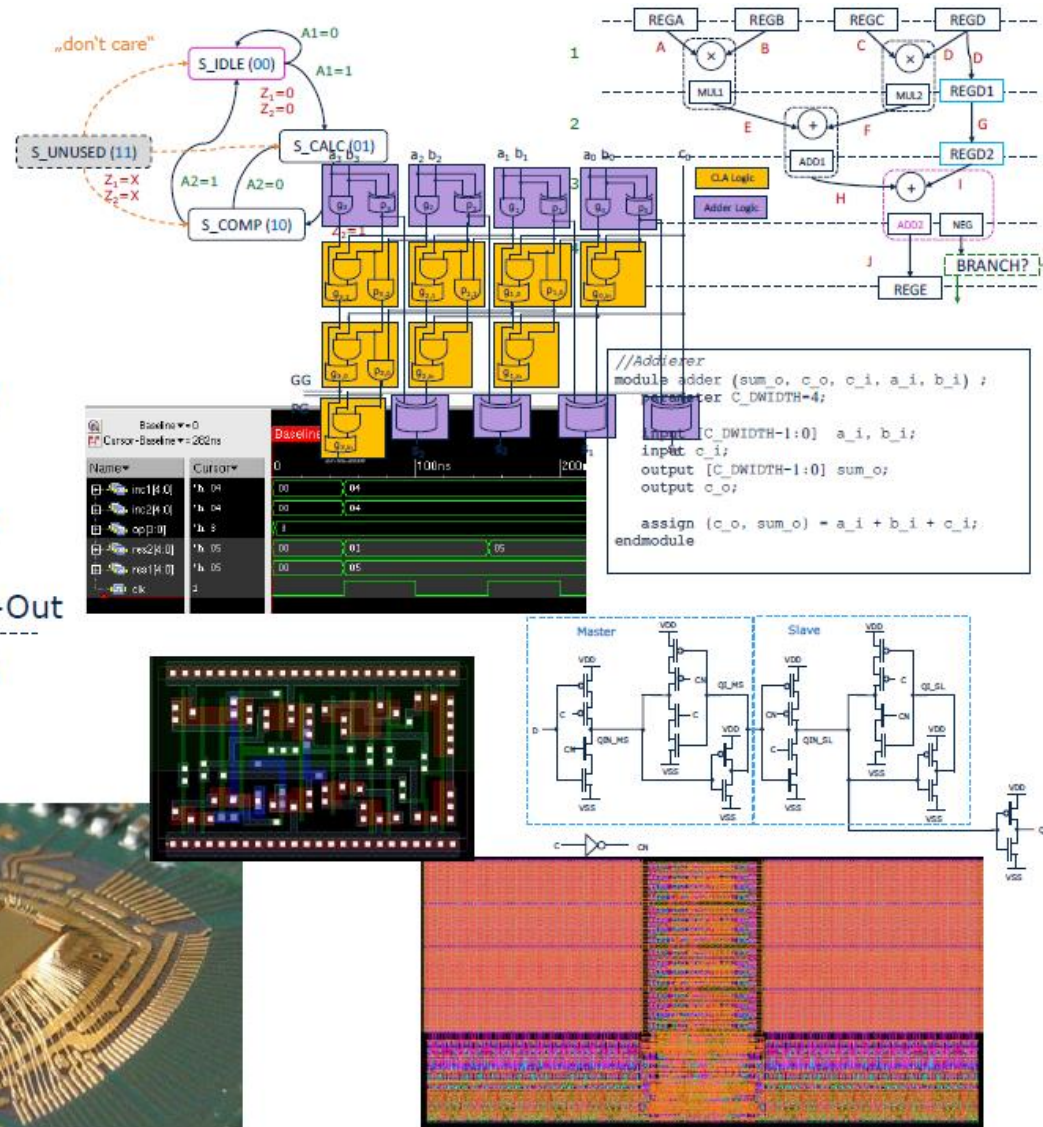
„don't care"

S_IDLE (00)

A1=0

A1=1

$Z_1$=0
$Z_2$=0

S_UNUSED (11)

S_CALC (01)

$Z_1$=X
$Z_2$=X

A2=1

A2=0

S_COMP (10)

$Z_2$=1

REGA

REGB

REGC

REGD

A

B

C

D

D

1

MUL1

MUL2

REGD1

E

F

G

2

ADD1

REGD2

3

H

I

ADD2

NEG

J

BRANCH?

REGE

$a_3$ $b_3$

$a_2$ $b_2$

$a_1$ $b_1$

$a_0$ $b_0$

$c_0$

CLA Logic

Adder Logic

GG

Baseline ▾= 0
Cursor-Baseline ▾= 262ns

Baseline

Name▾

Cursor▾

0

100ns

200

inc1[4:0]
'h 04
00
04

inc2[4:0]
'h 04
00
04

op[3:0]
'h 8
8

res2[4:0]
'h 05
00
01
05

res1[4:0]
'h 05
00
05

clk
1

//Addierer
module adder (sum_o, c_o, c_i, a_i, b_i) ;
parameter C_DWIDTH=4;

input [C_DWIDTH-1:0] a_i, b_i;
input c_i;
output [C_DWIDTH-1:0] sum_o;
output c_o;

assign {c_o, sum_o} = a_i + b_i + c_i;
endmodule

-Out

Master

Slave

VDD

VDD

VDD

VDD

VDD

VDD

VDD

C

CN

QI_MS

C

CN

QI_SL

D

CN

QIN_MS

C

QIN_SL

CN

C

VSS

VSS

VSS

VSS

VSS

VSS

VSS

C

CN

Q